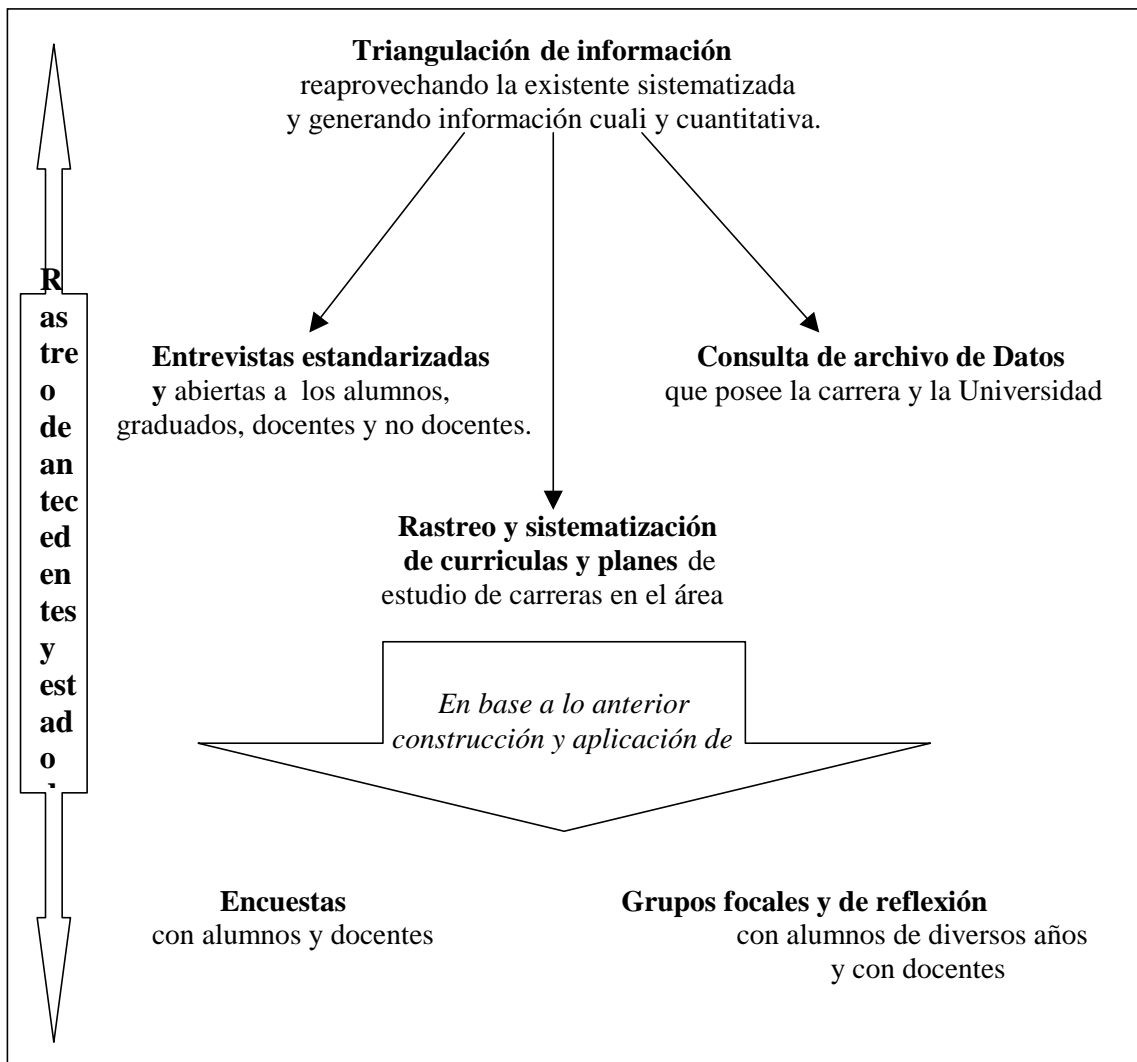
**Triangulación de información** reaprovechando la existente sistematizada y generando información cuali y cuantitativa.

R
as
tre
o
de
an
tec
ed
en
tes
y
est
ad
o
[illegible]

**Entrevistas estandarizadas y** abiertas a los alumnos, graduados, docentes y no docentes.

**Consulta de archivo de Datos** que posee la carrera y la Universidad

**Rastreo y sistematización de curriculas y planes** de estudio de carreras en el área

*En base a lo anterior construcción y aplicación de*

**Encuestas** con alumnos y docentes

**Grupos focales y de reflexión** con alumnos de diversos años y con docentes